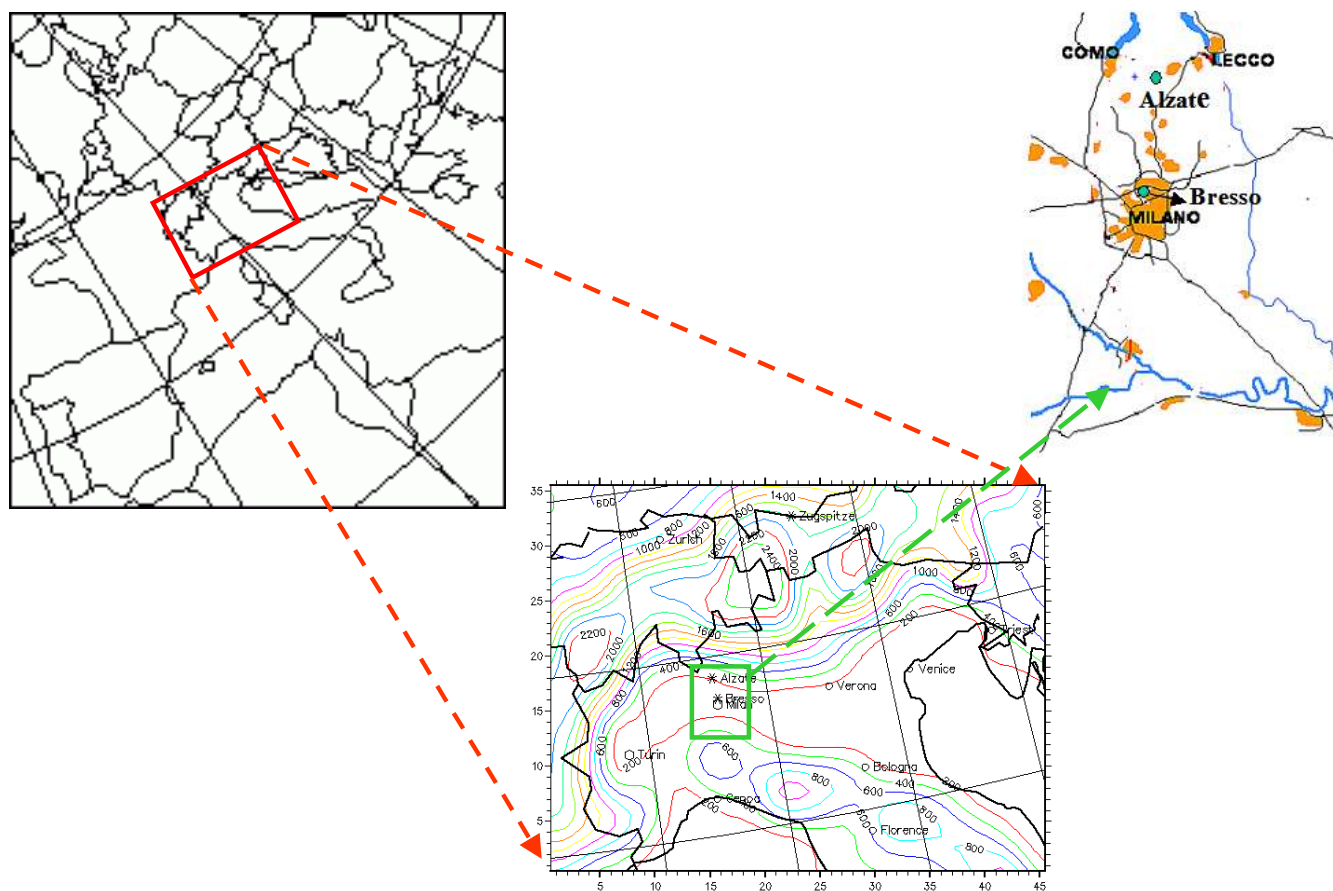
COMO
LECCO
Alzate
Bresso
MILANO

35
30
25
20
15
10
5
5
10
15
20
25
30
35
40
45

1400
Zugspitze
600
800
1000
Zurich
1200
1600
2200
2400
2000
1000
1200
1400
600
2200
2000
1600
400
800
200
Trieste
Venice
Alzate
Bresso
Milan
Verona
Turin
600
200
800
Bologna
400
600
Genoa
Florence
800